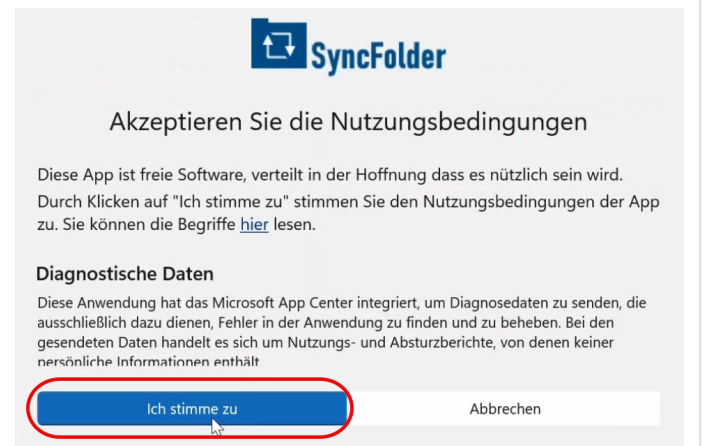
SyncFolder

Akzeptieren Sie die Nutzungsbedingungen

Diese App ist freie Software, verteilt in der Hoffnung dass es nützlich sein wird. Durch Klicken auf "Ich stimme zu" stimmen Sie den Nutzungsbedingungen der App zu. Sie können die Begriffe hier lesen.

Diagnostische Daten

Diese Anwendung hat das Microsoft App Center integriert, um Diagnosedaten zu senden, die ausschließlich dazu dienen, Fehler in der Anwendung zu finden und zu beheben. Bei den gesendeten Daten handelt es sich um Nutzungs- und Absturzberichte, von denen keiner persönliche Informationen enthält

Ich stimme zu

Abbrechen